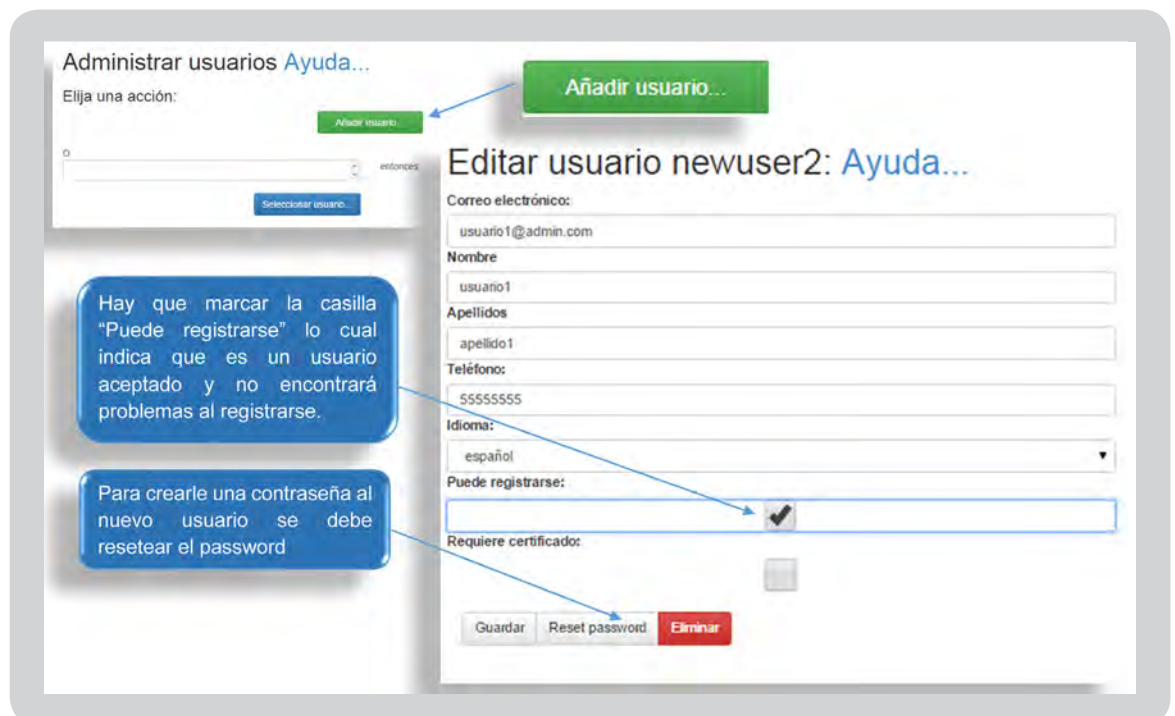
Administrar usuarios Ayuda...
Elija una acción:
Añadir usuario...
Añadir usuario...
o
entonces
Seleccionar usuario...

Editar usuario newuser2: Ayuda...
Correo electrónico:
usuario1@admin.com
Nombre
usuario1
Apellidos
apellido1
Teléfono:
55555555
Idioma:
español
Puede registrarse:
Requiere certificado:
Guardar
Reset password
Eliminar

Hay que marcar la casilla "Puede registrarse" lo cual indica que es un usuario aceptado y no encontrará problemas al registrarse.

Para crearle una contraseña al nuevo usuario se debe resetear el password